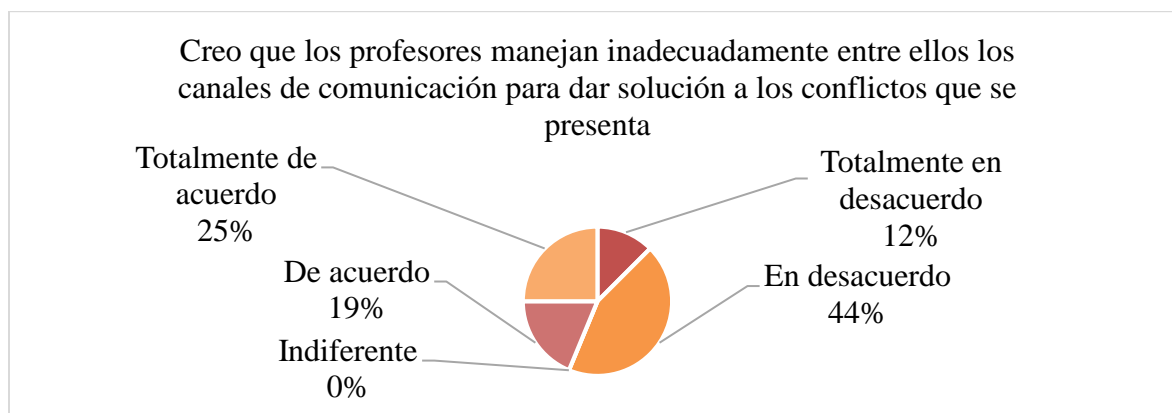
Creo que los profesores manejan inadecuadamente entre ellos los canales de comunicación para dar solución a los conflictos que se presenta

Totalmente de acuerdo
25%

Totalmente en desacuerdo
12%

De acuerdo
19%

En desacuerdo
44%

Indiferente
0%